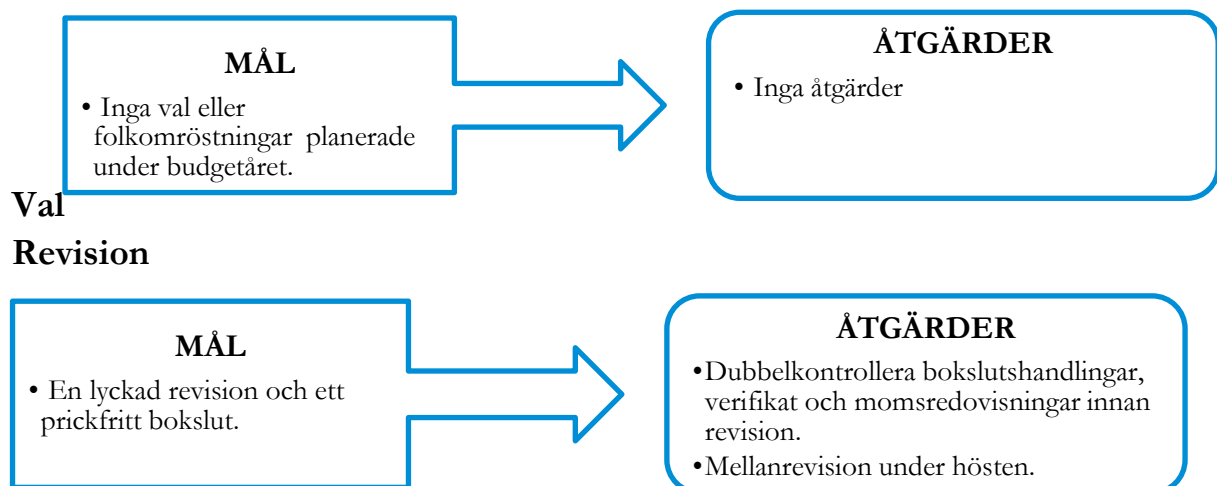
MÅL

• Inga val eller folkomröstningar planerade under budgetåret.

ÅTGÄRDER

• Inga åtgärder

Val

Revision

MÅL

• En lyckad revision och ett prickfritt bokslut.

ÅTGÄRDER

• Dubbelkontrollera bokslutshandlingar, verifikat och momsredovisningar innan revision.

• Mellanrevision under hösten.